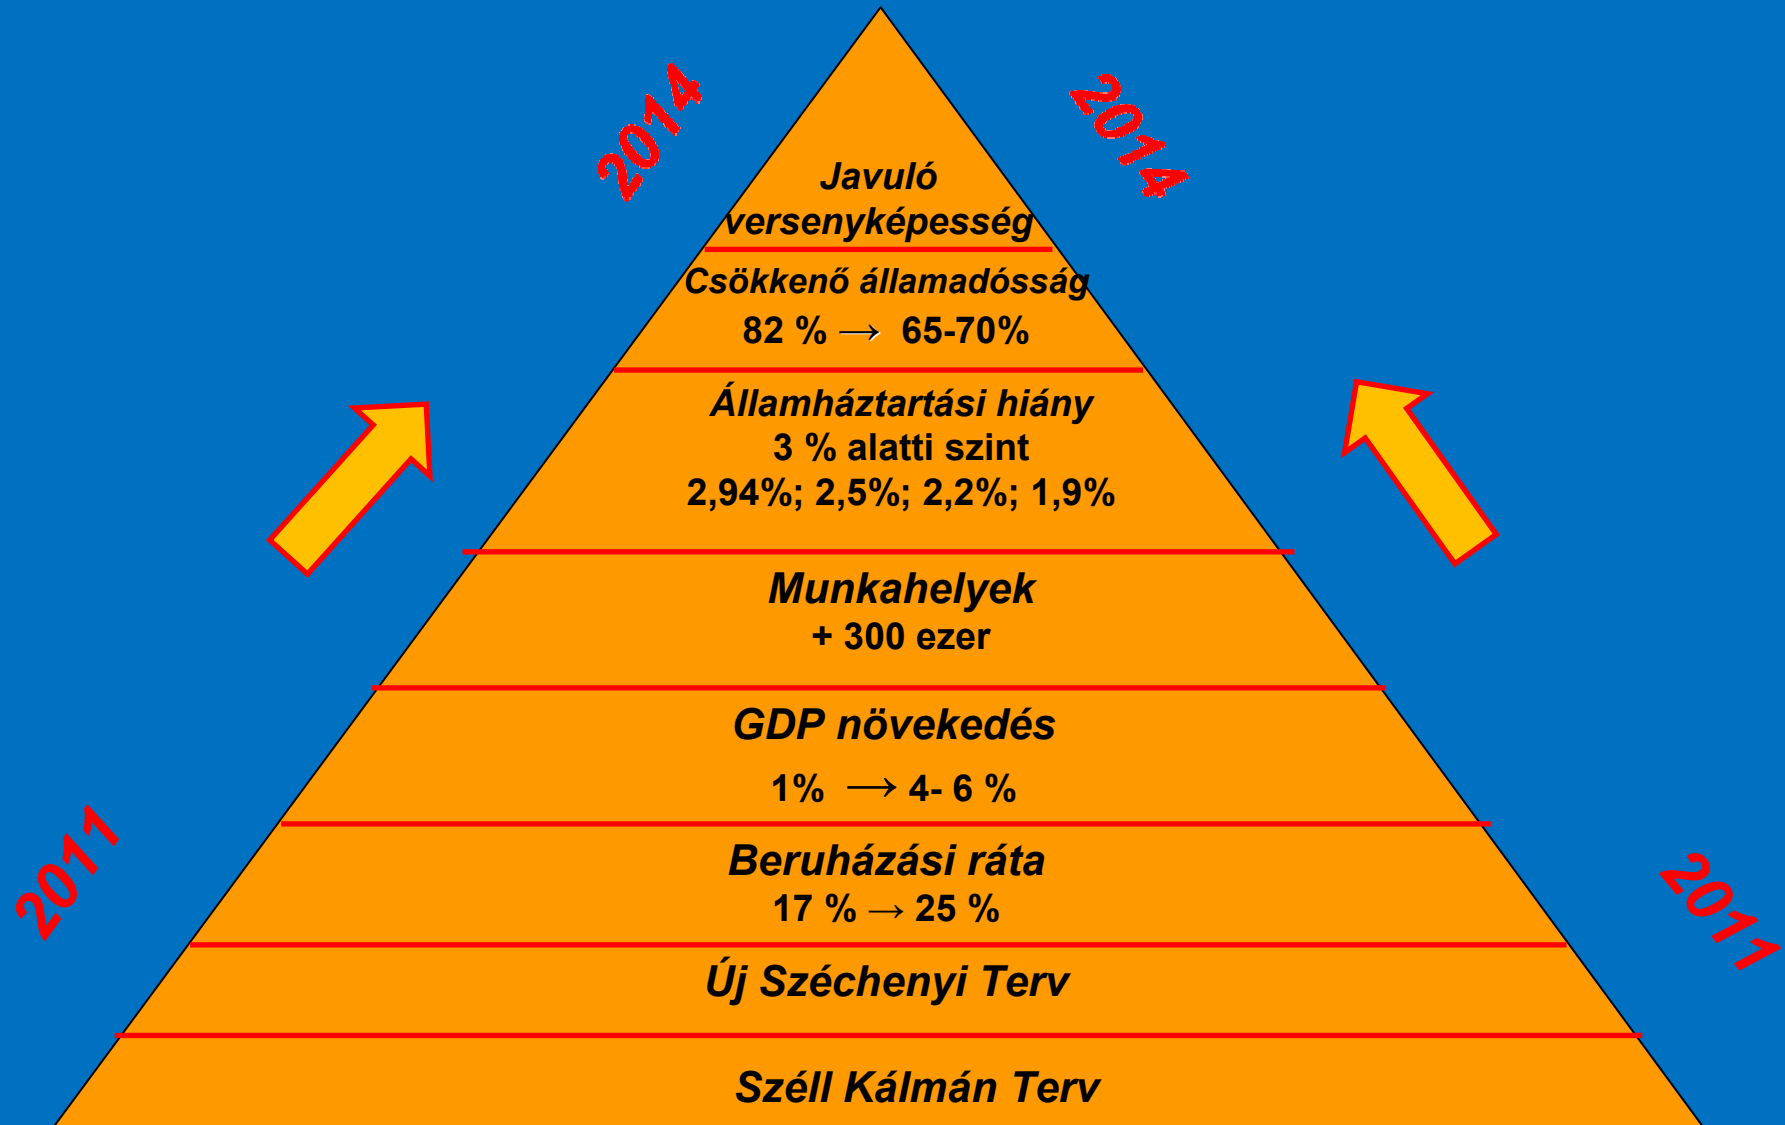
2014

2014

Javuló versenyképesség

Csökkenő államadósság
82 % → 65-70%

Államháztartási hiány
3 % alatti szint
2,94%; 2,5%; 2,2%; 1,9%

Munkahelyek
+ 300 ezer

GDP növekedés
1% → 4- 6 %

Beruházási ráta
17 % → 25 %

Új Széchenyi Terv

Széll Kálmán Terv

2011

2011